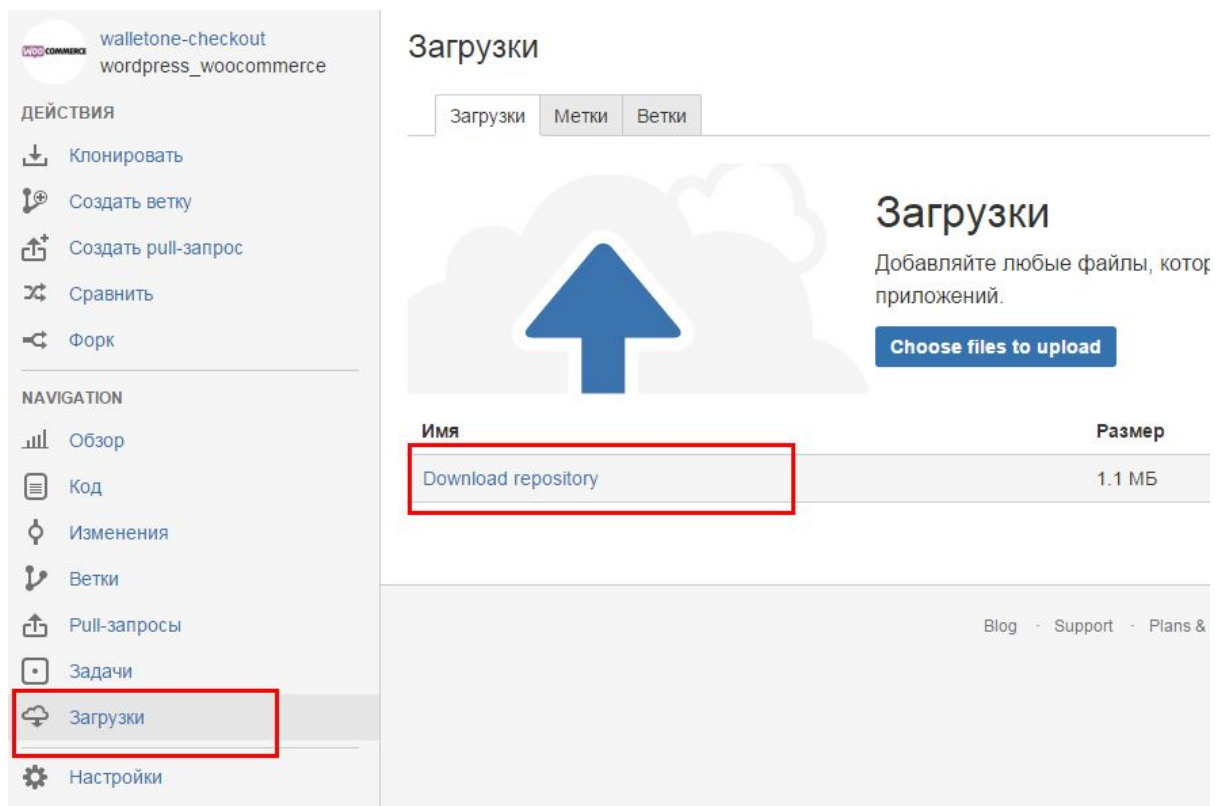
WOOCOMMERCE walletone-checkout
wordpress_woocommerce

ДЕЙСТВИЯ
Клонировать
Создать ветку
Создать pull-запрос
Сравнить
Форк

NAVIGATION
Обзор
Код
Изменения
Ветки
Pull-запросы
Задачи
Загрузки
Настройки

Загрузки

Загрузки | Метки | Ветки

Загрузки
Добавляйте любые файлы, котор
приложений.
Choose files to upload

| Имя | Размер |
|---|---|
| Download repository | 1.1 МБ |

Blog · Support · Plans &